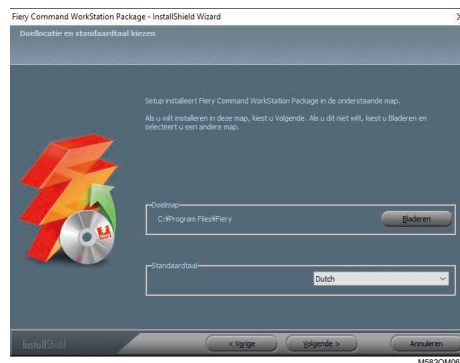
Fiery Command WorkStation Package - InstallShield Wizard

Doellocatie en standaardtaal kiezen

Setup installeert Fiery Command WorkStation Package in de onderstaande map.

Als u wilt installeren in deze map, kiest u Volgende. Als u dit niet wilt, kiest u Bladeren en selecteert u een andere map.

Doelmap

C:¥Program Files¥Fiery

Bladeren

Standaardtaal

Dutch

InstallShield

< Vorige

Volgende >

Annuleren

M582OM06